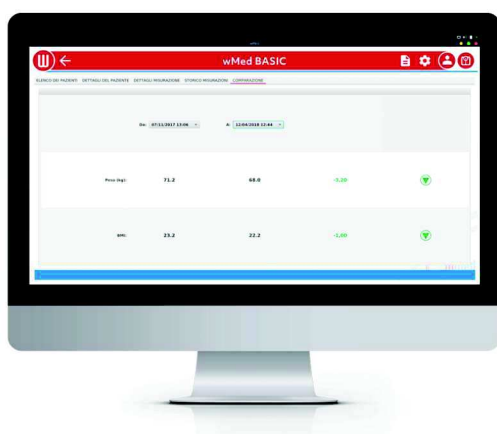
wMed BASIC

ELENCO DEI PAZIENTI DETTAGLI DEL PAZIENTE DETTAGLI MISURAZIONE STORICO MISURAZIONI COMPARAZIONE

Da: 07/11/2017 13:06 A: 12/04/2018 12:44

| Peso (kg): | 71.2 | 68.0 | -3.20 |
|---|---|---|---|
| BMI: | 23.2 | 22.2 | -1.00 |